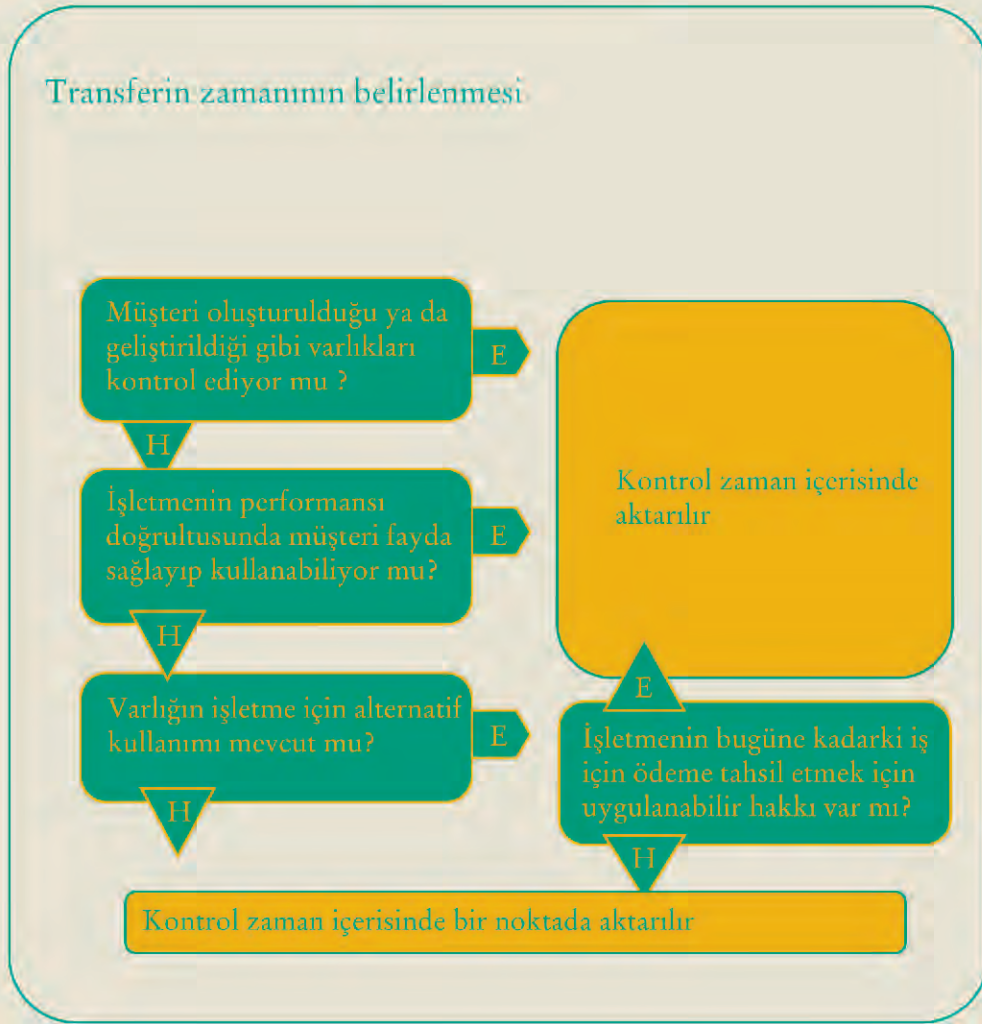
Transferin zamanının belirlenmesi

Müşteri oluşturulduğu ya da geliştirildiği gibi varlıkları kontrol ediyor mu ?

E

H

İşletmenin performansı doğrultusunda müşteri fayda sağlayıp kullanabiliyor mu?

E

H

Varlığın işletme için alternatif kullanımı mevcut mu?

E

H

Kontrol zaman içerisinde aktarılır

E

İşletmenin bugüne kadarki iş için ödeme tahsil etmek için uygulanabilir hakkı var mı?

H

Kontrol zaman içerisinde bir noktada aktarılır